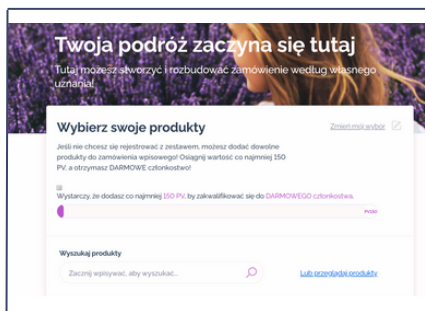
Twoja podróż zaczyna się tutaj

Tutaj możesz stworzyć i rozbudować zamówienie według własnego uznania!

Wybierz swoje produkty

Zmień mój wybór

Jeśli nie chcesz się rejestrować z zestawem, możesz dodać dowolne produkty do zamówienia wpisowego! Osiągnij wartość co najmniej 150 PV, a otrzymasz DARMOWE członkostwo!

Wystarczy, że dodasz co najmniej 150 PV, by zakwalifikować się do DARMOWEGO członkostwa.

Wyszukaj produkty

Zacznij wpisywać, aby wyszukać...

Lub przeglądaj produkty